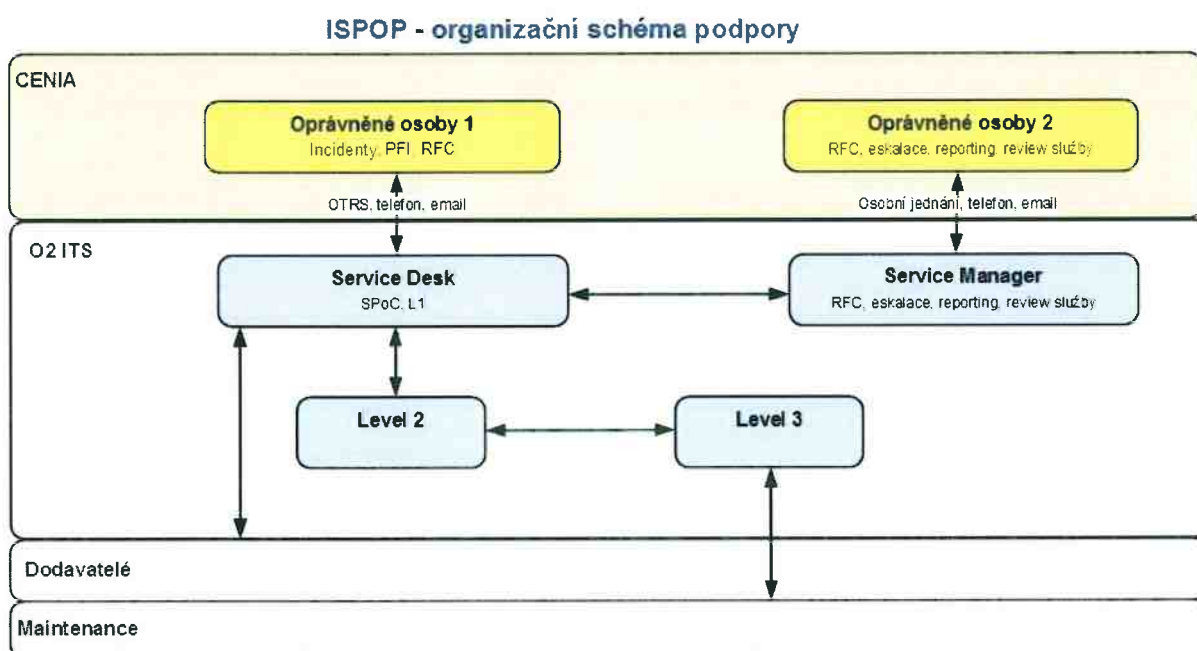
ISPOP - organizační schéma podpory

CENIA

Oprávněné osoby 1
Incidenty, PFI, RFC

Oprávněné osoby 2
RFC, eskalace, reporting, review služby

OTRS, telefon, email

Osobní jednání, telefon, email

O2 ITS

Service Desk
SPoC, L1

Service Manager
RFC, eskalace, reporting, review služby

Level 2

Level 3

Dodavatelé

Maintenance